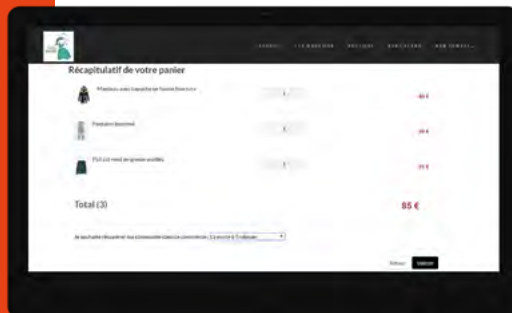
ACCUEIL   LA BOUTIQUE   BOUTIQUE   DIRECTIONS   NOUS JOINDRE

Récapitulatif de votre panier

Manteau avec capuche en laine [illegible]   1   40 €

Pantalon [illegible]   1   20 €

Pull col rond en grosse maille   1   25 €

Total (3)   85 €

Je souhaite récupérer ma commande dans la succursale : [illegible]

Retour   Valider